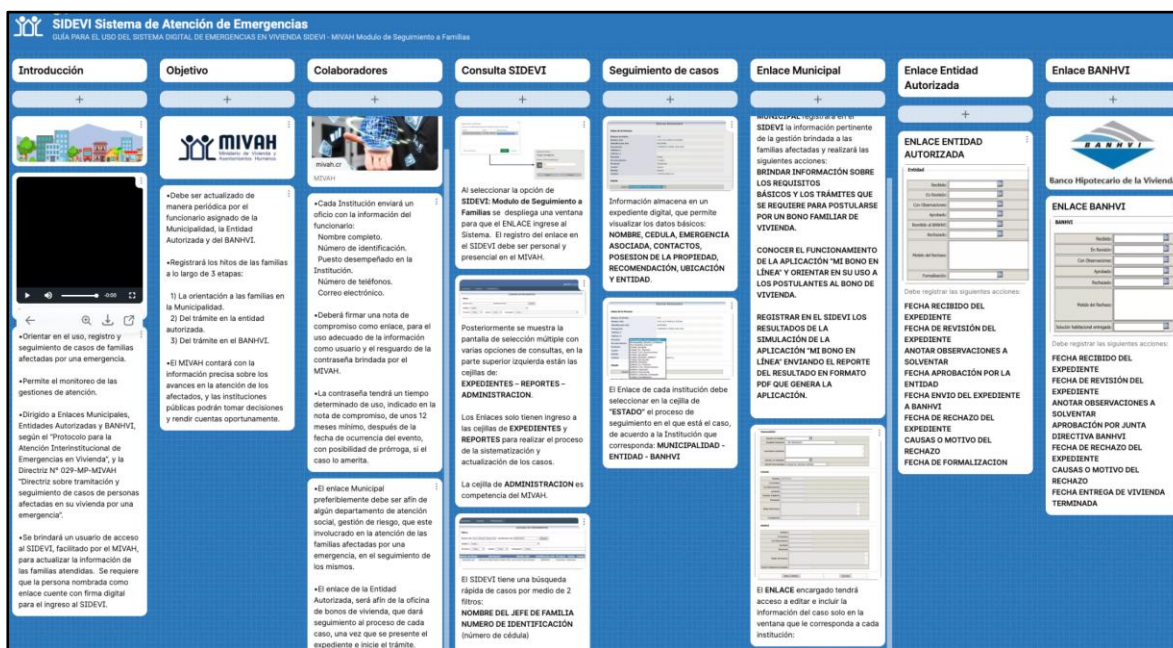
SIDEVI Sistema de Atención de Emergencias
GUÍA PARA EL USO DEL SISTEMA DIGITAL DE EMERGENCIAS EN VIVIENDA SIDEVI - MIVAH Modulo de Seguimiento a Familias

Introducción

+

0:00

•Orientar en el uso, registro y seguimiento de casos de familias afectadas por una emergencia.

•Permite el monitoreo de las gestiones de atención.

•Dirigido a Enlaces Municipales, Entidades Autorizadas y BANHVI, según el "Protocolo para la Atención Interinstitucional de Emergencias en Vivienda", y la Directriz N° 029-MP-MIVAH "Directriz sobre tramitación y seguimiento de casos de personas afectadas en su vivienda por una emergencia".

•Se brindará un usuario de acceso al SIDEVI, facilitado por el MIVAH, para actualizar la información de las familias atendidas. Se requiere que la persona nombrada como enlace cuente con firma digital para el ingreso al SIDEVI.

Objetivo

+

MIVAH Ministerio de Vivienda y Asentamientos Humanos

•Debe ser actualizado de manera periódica por el funcionario asignado de la Municipalidad, la Entidad Autorizada y del BANHVI.

•Registrará los hitos de las familias a lo largo de 3 etapas:

1) La orientación a las familias en la Municipalidad.
2) Del trámite en la entidad autorizada.
3) Del trámite en el BANHVI.

•El MIVAH contará con la información precisa sobre los avances en la atención de los afectados, y las instituciones públicas podrán tomar decisiones y rendir cuentas oportunamente.

Colaboradores

+

mivah.cr
MIVAH

•Cada Institución enviará un oficio con la información del funcionario:
Nombre completo.
Número de identificación.
Puesto desempeñado en la Institución.
Número de teléfonos.
Correo electrónico.

•Deberá firmar una nota de compromiso como enlace, para el uso adecuado de la información como usuario y el resguardo de la contraseña brindada por el MIVAH.

•La contraseña tendrá un tiempo determinado de uso, indicado en la nota de compromiso, de unos 12 meses mínimo, después de la fecha de ocurrencia del evento, con posibilidad de prórroga, si el caso lo amerita.

•El enlace Municipal preferiblemente debe ser afín de algún departamento de atención social, gestión de riesgo, que este involucrado en la atención de las familias afectadas por una emergencia, en el seguimiento de los mismos.

•El enlace de la Entidad Autorizada, será afín de la oficina de bonos de vivienda, que dará seguimiento al proceso de cada caso, una vez que se presente el expediente e inicie el trámite.

Consulta SIDEVI

+

Al seleccionar la opción de SIDEVI: Modulo de Seguimiento a Familias se despliega una ventana para que el ENLACE ingrese al Sistema. El registro del enlace en el SIDEVI debe ser personal y presencial en el MIVAH.

Posteriormente se muestra la pantalla de selección múltiple con varias opciones de consultas, en la parte superior izquierda están las cejillas de:
EXPEDIENTES – REPORTES – ADMINISTRACION.

Los Enlaces solo tienen ingreso a las cejillas de EXPEDIENTES y REPORTES para realizar el proceso de la sistematización y actualización de los casos.

La cejilla de ADMINISTRACION es competencia del MIVAH.

El SIDEVI tiene una búsqueda rápida de casos por medio de 2 filtros:
NOMBRE DEL JEFE DE FAMILIA
NUMERO DE IDENTIFICACIÓN (número de cédula)

Seguimiento de casos

+

Información almacena en un expediente digital, que permite visualizar los datos básicos: NOMBRE, CEDULA, EMERGENCIA ASOCIADA, CONTACTOS, POSESION DE LA PROPIEDAD, RECOMENDACIÓN, UBICACIÓN Y ENTIDAD.

El Enlace de cada institución debe seleccionar en la cejilla de "ESTADO" el proceso de seguimiento en el que esté el caso, de acuerdo a la Institución que corresponda: MUNICIPALIDAD - ENTIDAD - BANHVI

Enlace Municipal

+

MUNICIPAL registrara en el SIDEVI la información pertinente de la gestión brindada a las familias afectadas y realizará las siguientes acciones:
BRINDAR INFORMACIÓN SOBRE LOS REQUISITOS BÁSICOS Y LOS TRÁMITES QUE SE REQUIERE PARA POSTULARSE POR UN BONO FAMILIAR DE VIVIENDA.

CONOCER EL FUNCIONAMIENTO DE LA APLICACIÓN "MI BONO EN LÍNEA" Y ORIENTAR EN SU USO A LOS POSTULANTES AL BONO DE VIVIENDA.

REGISTRAR EN EL SIDEVI LOS RESULTADOS DE LA SIMULACIÓN DE LA APLICACIÓN "MI BONO EN LÍNEA" ENVIANDO EL REPORTE DEL RESULTADO EN FORMATO PDF QUE GENERA LA APLICACIÓN.

El ENLACE encargado tendrá acceso a editar e incluir la información del caso solo en la ventana que le corresponda a cada institución:

Enlace Entidad Autorizada

+

ENLACE ENTIDAD AUTORIZADA

Debe registrar las siguientes acciones:
FECHA RECIBIDO DEL EXPEDIENTE
FECHA DE REVISIÓN DEL EXPEDIENTE
ANOTAR OBSERVACIONES A SOLVENTAR
FECHA APROBACIÓN POR LA ENTIDAD
FECHA ENVIO DEL EXPEDIENTE A BANHVI
FECHA DE RECHAZO DEL EXPEDIENTE
CAUSAS O MOTIVO DEL RECHAZO
FECHA DE FORMALIZACION

Enlace BANHVI

+

BANHVI
Banco Hipotecario de la Vivienda

ENLACE BANHVI

Debe registrar las siguientes acciones:
FECHA RECIBIDO DEL EXPEDIENTE
FECHA DE REVISIÓN DEL EXPEDIENTE
ANOTAR OBSERVACIONES A SOLVENTAR
APROBACIÓN POR JUNTA DIRECTIVA BANHVI
FECHA DE RECHAZO DEL EXPEDIENTE
CAUSAS O MOTIVO DEL RECHAZO
FECHA ENTREGA DE VIVIENDA TERMINADA